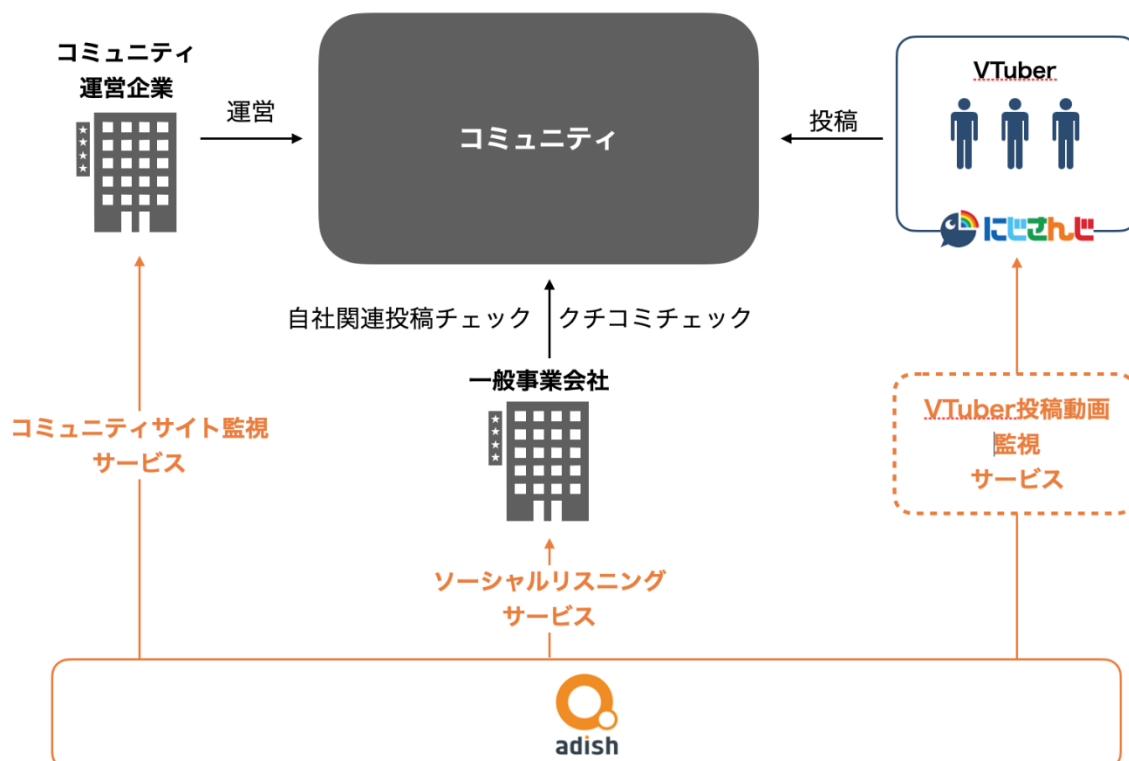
コミュニティ
運営企業

運営

コミュニティ

投稿

VTuber

にじさんじ

自社関連投稿チェック

クチコミチェック

一般事業会社

コミュニティサイト監視
サービス

VTuber投稿動画
監視
サービス

ソーシャルリスニング
サービス

adish